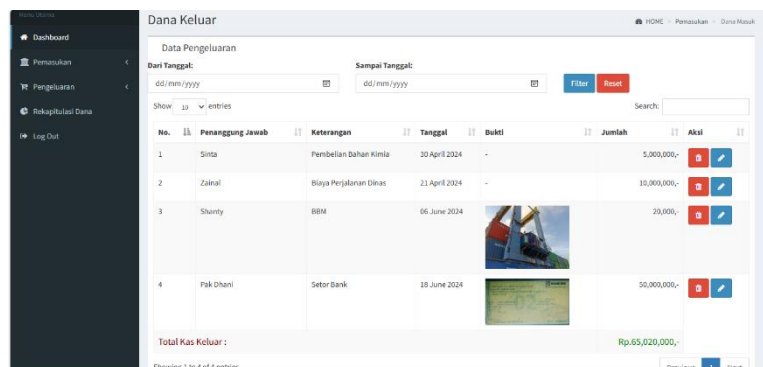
Menu Utama

Dashboard

Pemasukan

Pengeluaran

Rekapitulasi Dana

Log Out

Dana Keluar

HOME > Pemasukan > Dana Masuk

Data Pengeluaran

Dari Tanggal:

dd/mm/yyyy

Sampai Tanggal:

dd/mm/yyyy

Filter

Reset

Show 10 entries

Search:

| No. | Penanggung Jawab | Keterangan | Tanggal | Bukti | Jumlah | Aksi |
|---|---|---|---|---|---|---|
| 1 | Sinta | Pembelian Bahan Kimia | 30 April 2024 | - | 5,000,000,- | |
| 2 | Zainal | Biaya Perjalanan Dinas | 21 April 2024 | - | 10,000,000,- | |
| 3 | Shanty | BBM | 06 June 2024 | | 20,000,- | |
| 4 | Pak Dhani | Setor Bank | 18 June 2024 | | 50,000,000,- | |

Total Kas Keluar :

Rp.65,020,000,-

Showing 1 to 4 of 4 entries

Previous 1 Next